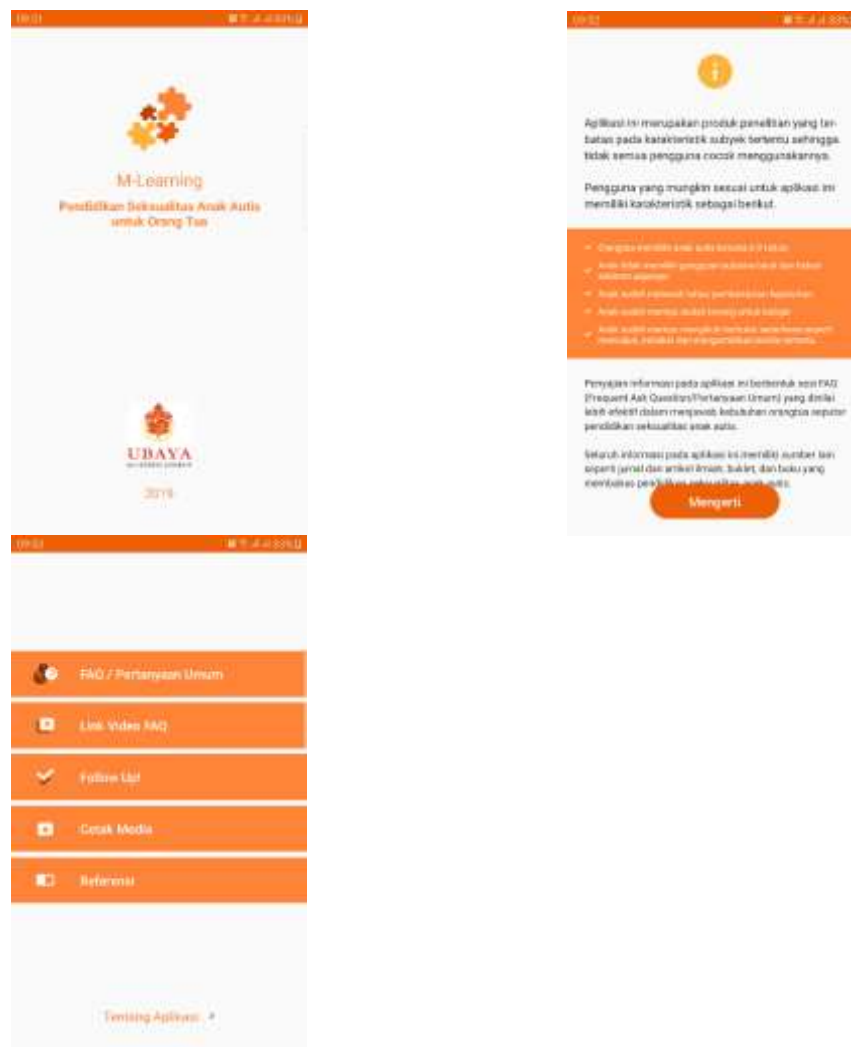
09:31

M-Learning

Pendidikan Seksualitas Anak Autis untuk Orang Tua

UBAYA

2019

09:32

Aplikasi ini merupakan produk penelitian yang terbatas pada karakteristik subyek tertentu sehingga tidak semua pengguna cocok menggunakannya.

Pengguna yang mungkin sesuai untuk aplikasi ini memiliki karakteristik sebagai berikut.

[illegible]

Penyajian informasi pada aplikasi ini berbentuk seni FAQ (Frequent Ask Question/Pertanyaan Umum) yang dinilai lebih efektif dalam menjawab kebutuhan orangtua seputar pendidikan seksualitas anak autis.

Seluruh informasi pada aplikasi ini memiliki sumber lain seperti jurnal dan artikel ilmiah, buklet, dan buku yang membahas pendidikan seksualitas anak autis.

Mengerti

09:32

FAQ / Pertanyaan Umum

Link Video FAQ

Follow Up!

Cetak Media

Referensi

Tentang Aplikasi